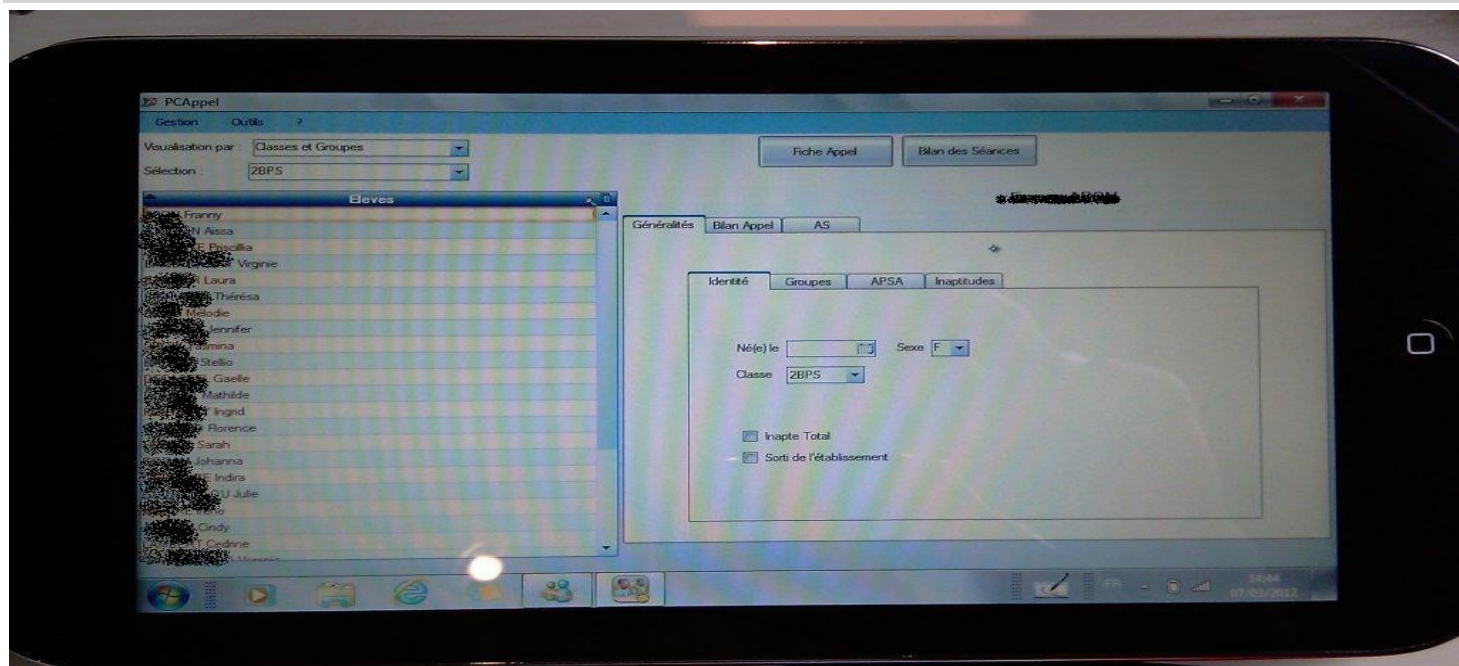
PCAppel

Gestion Outils ?

Visualisation par : Classes et Groupes

Sélection : 2BPS

Fiche Appel

Bilan des Séances

Eleves

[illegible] Franny
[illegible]N Aissa
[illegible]E Priscilla
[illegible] Virginie
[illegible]N Laura
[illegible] Thérésa
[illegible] Mélodie
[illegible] Jennifer
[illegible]mina
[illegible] Stellio
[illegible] Gaelle
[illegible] Mathilde
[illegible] Ingrid
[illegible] Florence
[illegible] Sarah
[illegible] Johanna
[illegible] Indira
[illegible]U Julie
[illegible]
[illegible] Cindy
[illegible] Cedrine
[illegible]

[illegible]

Généralités

Bilan Appel

AS

Identité

Groupes

APSA

Inaptitudes

Né(e) le

Sexe F

Classe 2BPS

Inapte Total

Sorti de l'établissement

FR

14:44
07/03/2012